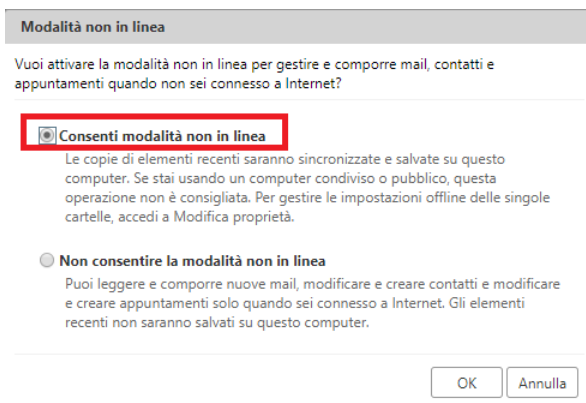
Modalità non in linea

Vuoi attivare la modalità non in linea per gestire e comporre mail, contatti e appuntamenti quando non sei connesso a Internet?

Consenti modalità non in linea

Le copie di elementi recenti saranno sincronizzate e salvate su questo computer. Se stai usando un computer condiviso o pubblico, questa operazione non è consigliata. Per gestire le impostazioni offline delle singole cartelle, accedi a Modifica proprietà.

Non consentire la modalità non in linea

Puoi leggere e comporre nuove mail, modificare e creare contatti e modificare e creare appuntamenti solo quando sei connesso a Internet. Gli elementi recenti non saranno salvati su questo computer.

OK Annulla